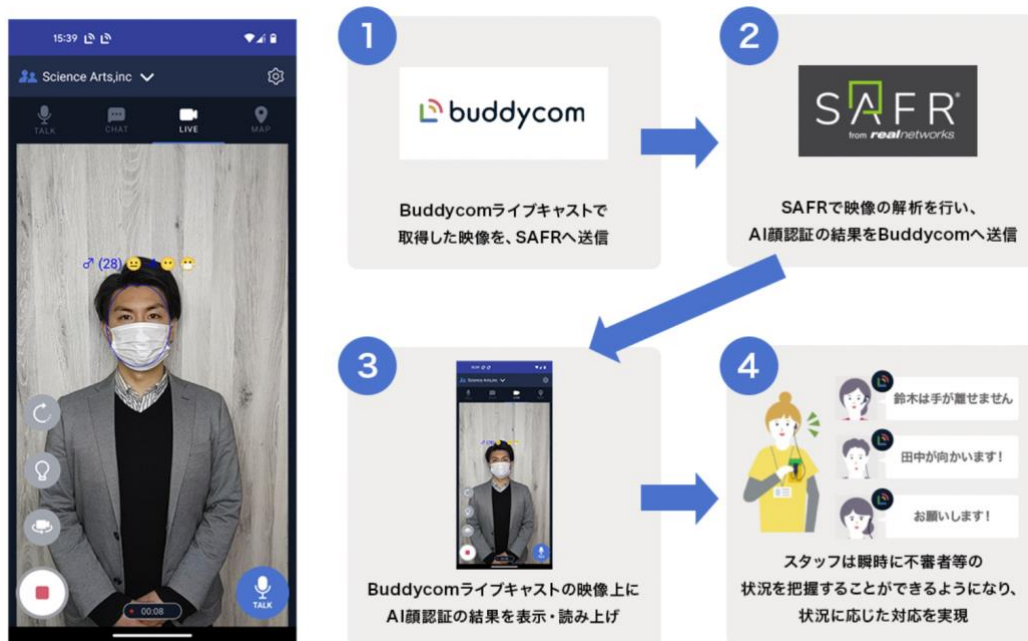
15:39

Science Arts,inc

TALK CHAT LIVE MAP

♂ (28)

00:08

TALK

1

buddycom

Buddycomライブキャストで取得した映像を、SAFRへ送信

2

SAFR from realnetworks

SAFRで映像の解析を行い、AI顔認証の結果をBuddycomへ送信

3

Buddycomライブキャストの映像上にAI顔認証の結果を表示・読み上げ

4

鈴木は手が離せません

田中が向かいます！

お願いします！

スタッフは瞬時に不審者等の状況を把握することができるようになり、状況に応じた対応を実現